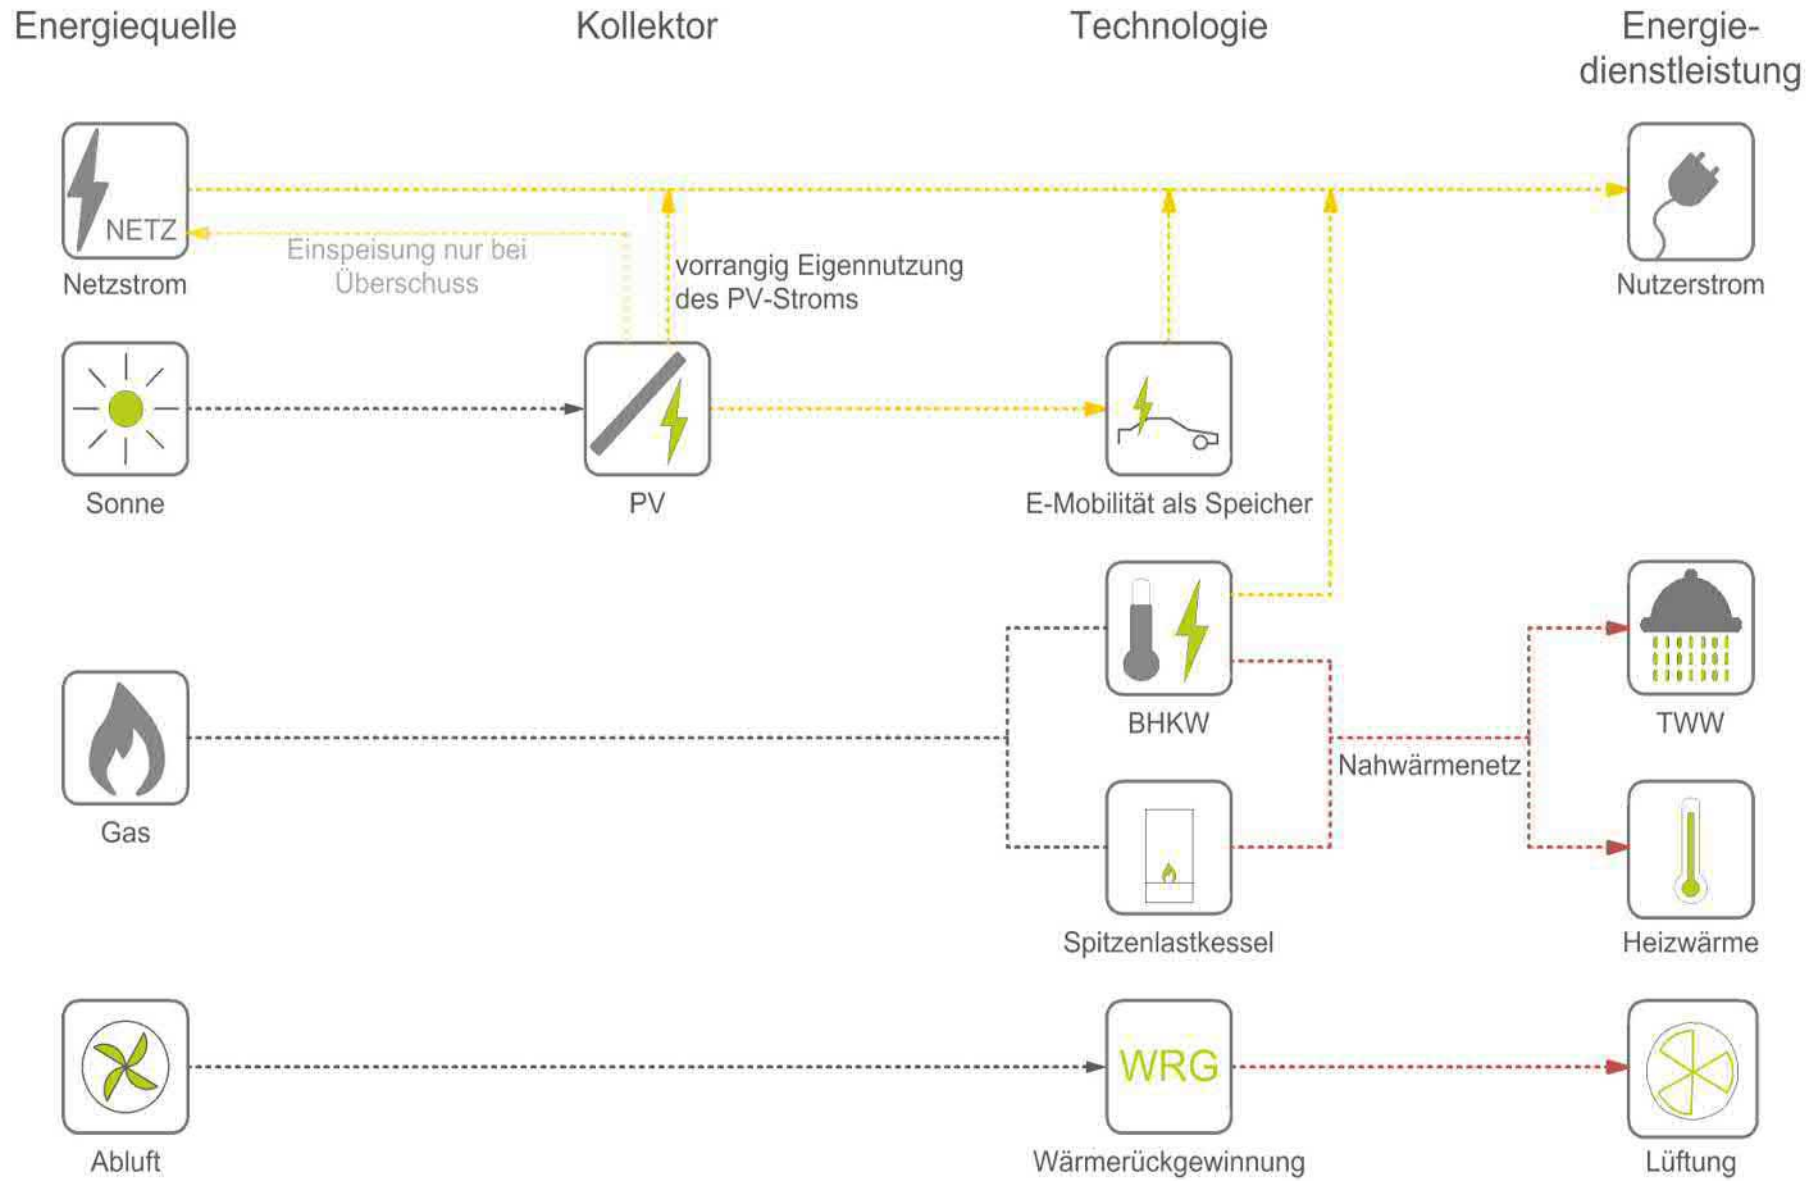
Energiequelle

Kollektor

Technologie

Energiedienstleistung

NETZ

Netzstrom

Einspeisung nur bei Überschuss

vorrangig Eigennutzung des PV-Stroms

Nutzerstrom

Sonne

PV

E-Mobilität als Speicher

BHKW

TWW

Nahwärmenetz

Gas

Spitzenlastkessel

Heizwärme

WRG

Abluft

Wärmerückgewinnung

Lüftung